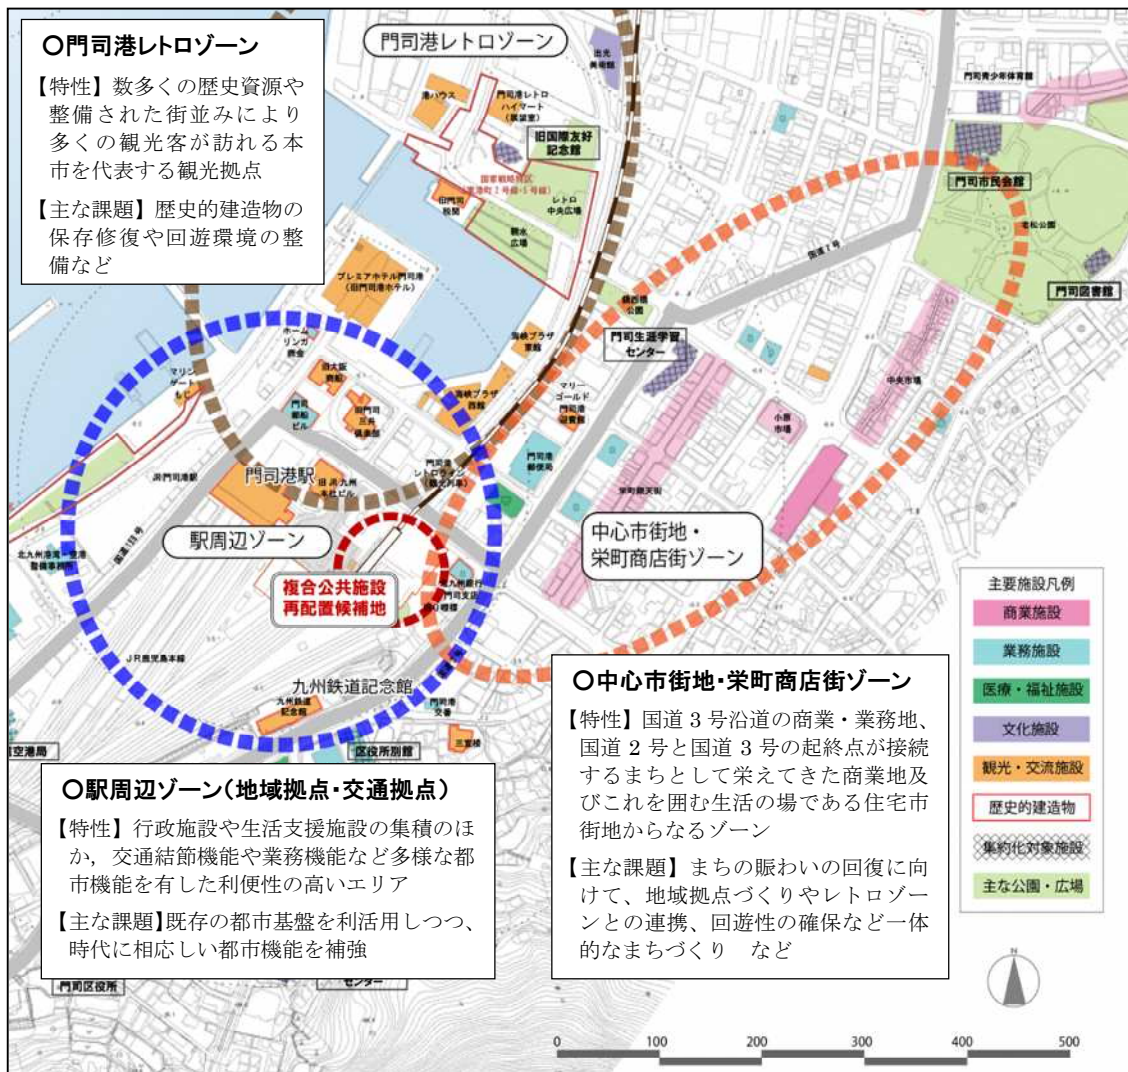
○門司港レトロゾーン

【特性】数多くの歴史資源や整備された街並みにより多くの観光客が訪れる本市を代表する観光拠点

【主な課題】歴史的建造物の保存修復や回遊環境の整備など

門司港レトロゾーン

出光美術館

門司青少年体育館

港ハウス

門司港レトロハイマート（展望室）

旧国際友好記念館

国家戦略特区（重要港湾1号線～5号線）

門司市民会館

旧門司税関

レトロ中央広場

親水広場

老松公園

国道3号

門司図書館

プレミアホテル門司港（旧門司港ホテル）

錦町公園

門司生涯学習センター

海峡プラザ東館

ホームリンガ商会

旧大阪商船

マリンゲートもじ

門司郵船ビル

旧門司三井倶楽部

海峡プラザ西館

マリーゴールド門司港迎賓館

中央市場

小原市場

門司港駅

門司港郵便局

浜門司港駅

旧JR九州本社ビル

門司港レトロ観光列車

栄町銀天街

駅周辺ゾーン

中心市街地・栄町商店街ゾーン

国道3号

北九州港湾・空港整備事務所

複合公共施設再配置候補地

北九州銀行門司支店

旧門司信用

主要施設凡例

商業施設

業務施設

医療・福祉施設

文化施設

観光・交流施設

歴史的建造物

集約化対象施設

主な公園・広場

JR鹿児島本線

九州鉄道記念館

九州鉄道記念館

門司港交番

三宜楼

空港局

区役所別館

○中心市街地･栄町商店街ゾーン

【特性】国道３号沿道の商業・業務地、国道２号と国道３号の起終点が接続するまちとして栄えてきた商業地及びこれを囲む生活の場である住宅市街地からなるゾーン

【主な課題】まちの賑わいの回復に向けて、地域拠点づくりやレトロゾーンとの連携、回遊性の確保など一体的なまちづくり　など

○駅周辺ゾーン（地域拠点･交通拠点）

【特性】行政施設や生活支援施設の集積のほか，交通結節機能や業務機能など多様な都市機能を有した利便性の高いエリア

【主な課題】既存の都市基盤を利活用しつつ、時代に相応しい都市機能を補強

門司区役所

センター

N

0　100　200　300　400　500